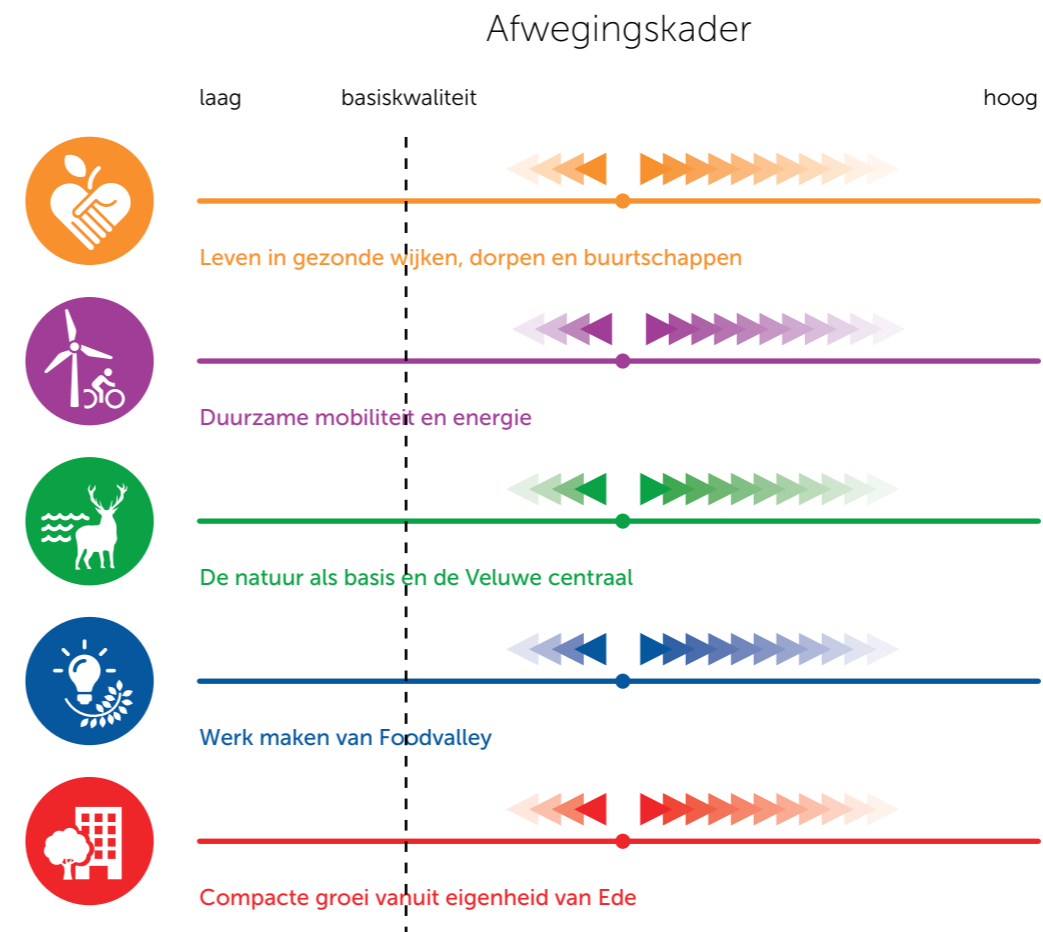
Afwegingskader

laag basiskwaliteit hoog

Leven in gezonde wijken, dorpen en buurtschappen

Duurzame mobiliteit en energie

De natuur als basis en de Veluwe centraal

Werk maken van Foodvalley

Compacte groei vanuit eigenheid van Ede